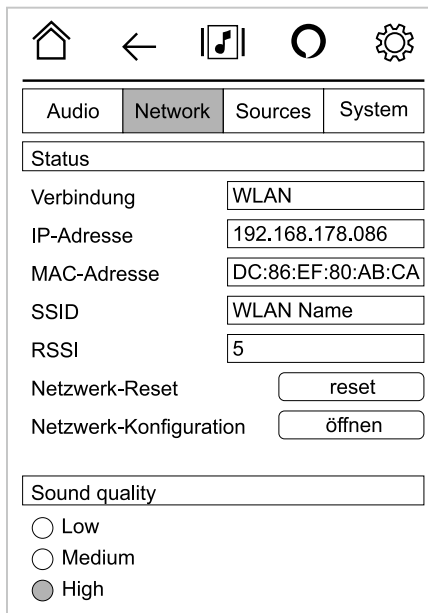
Audio | Network | Sources | System

Status

Verbindung WLAN

IP-Adresse 192.168.178.086

MAC-Adresse DC:86:EF:80:AB:CA

SSID WLAN Name

RSSI 5

Netzwerk-Reset reset

Netzwerk-Konfiguration öffnen

Sound quality

Low

Medium

High